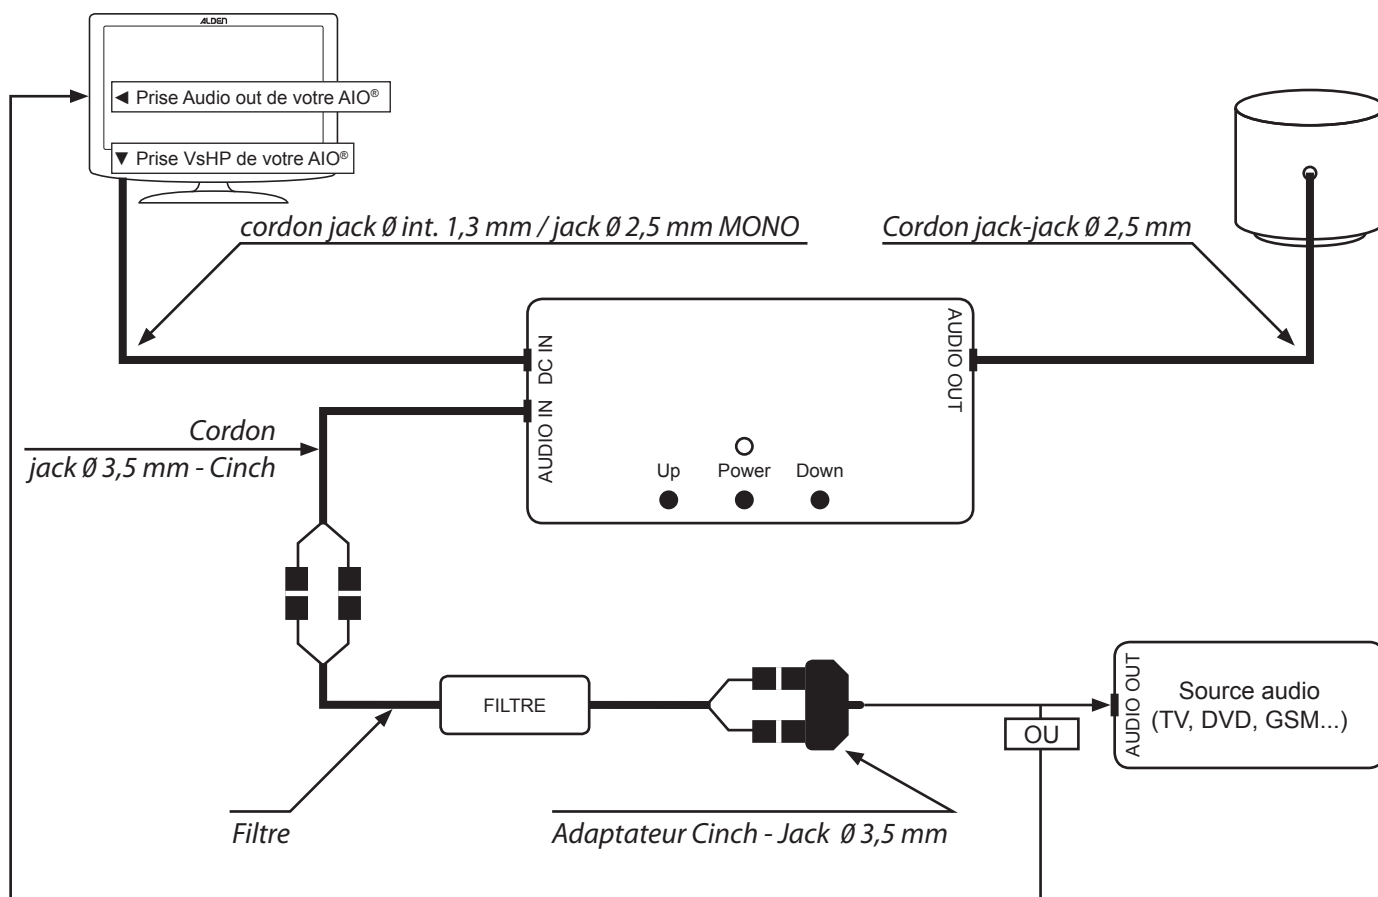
ALDEN

◄ Prise Audio out de votre AIO®

▼ Prise VsHP de votre AIO®

cordon jack Ø int. 1,3 mm / jack Ø 2,5 mm MONO

Cordon jack-jack Ø 2,5 mm

DC IN

AUDIO IN

AUDIO OUT

Up

Power

Down

Cordon
jack Ø 3,5 mm - Cinch

FILTRE

AUDIO OUT

Source audio
(TV, DVD, GSM...)

OU

Filtre

Adaptateur Cinch - Jack Ø 3,5 mm